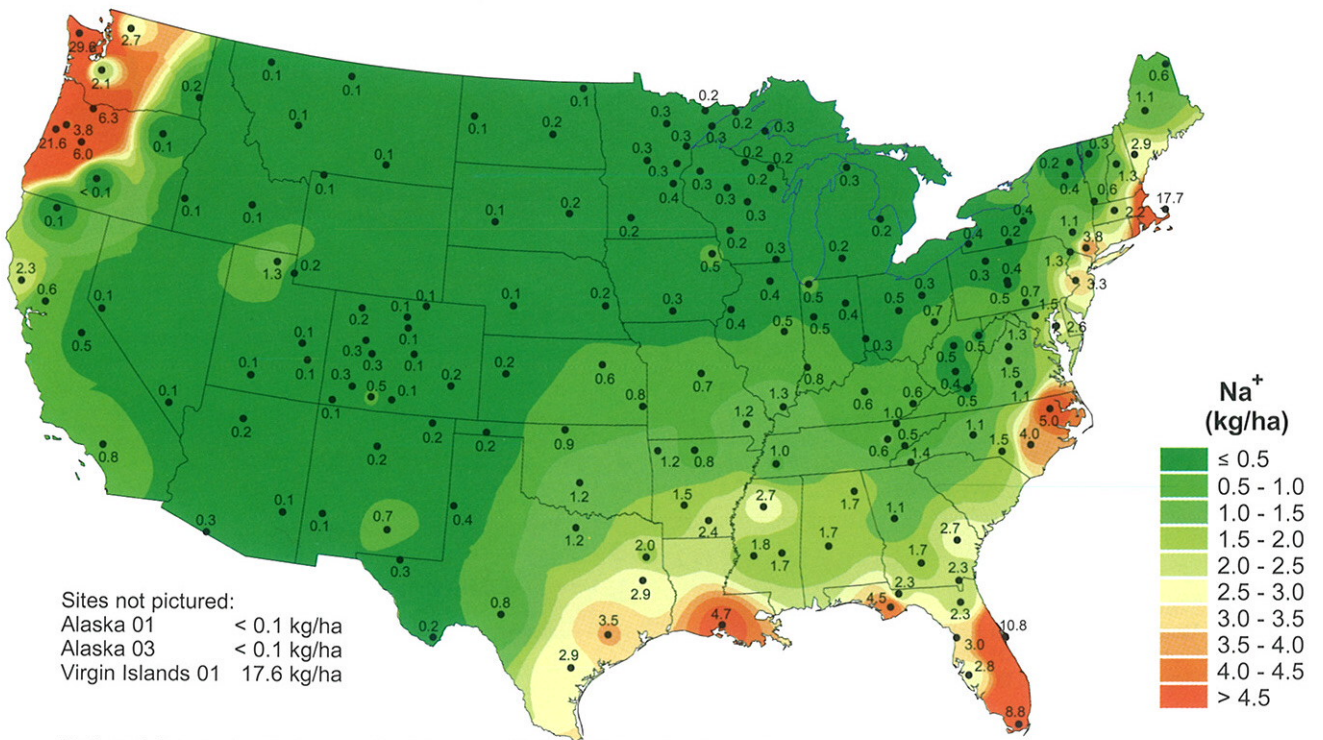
29.6
2.7
2.1
6.3
3.8
21.6
6.0
< 0.1
0.1
0.1
0.2
0.1
0.1
0.1
0.1
0.1
0.1
0.1
0.2
0.1
0.2
0.1
0.3
0.3
0.2
0.3
0.3
0.3
0.2
0.3
0.2
0.3
0.2
0.3
0.4
0.3
0.2
0.3
0.6
1.1
2.9
0.2
0.3
0.4
0.6
1.3
17.7
2.2
1.1
0.4
0.2
0.4
3.8
2.3
1.3
0.2
0.5
0.2
0.3
0.2
1.3
3.3
0.6
0.1
0.1
0.2
0.1
0.2
0.3
0.4
0.5
0.4
0.5
0.3
0.4
0.5
0.7
1.5
0.5
0.5
0.3
0.7
1.3
2.6
0.5
0.1
0.2
0.3
0.3
0.1
0.1
0.1
0.1
0.1
0.3
0.3
0.5
0.1
0.2
0.2
0.6
0.7
0.8
1.3
0.8
0.6
0.5
0.4
1.5
1.1
0.1
0.1
0.2
0.2
0.2
0.9
1.2
1.0
1.0
0.5
0.6
1.4
1.1
1.5
4.0
5.0
0.8
0.2
1.2
0.8
1.2
1.5
2.7
1.7
1.1
2.7
0.1
0.1
0.7
0.4
1.2
2.4
1.8
1.7
1.7
1.7
2.3
0.3
0.3
2.0
2.9
0.8
3.5
4.7
4.5
2.3
2.3
10.8
3.0
2.9
2.8
8.8
0.2

Sites not pictured:
Alaska 01 < 0.1 kg/ha
Alaska 03 < 0.1 kg/ha
Virgin Islands 01 17.6 kg/ha

$Na^+$
(kg/ha)
≤ 0.5
0.5 - 1.0
1.0 - 1.5
1.5 - 2.0
2.0 - 2.5
2.5 - 3.0
3.0 - 3.5
3.5 - 4.0
4.0 - 4.5
> 4.5